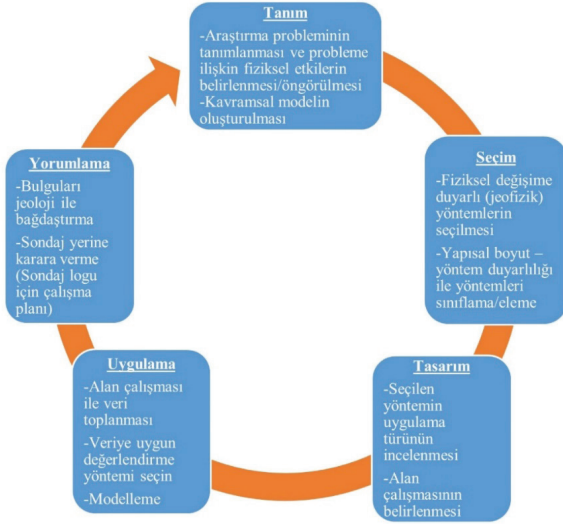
Tanım

-Araştırma probleminin tanımlanması ve probleme ilişkin fiziksel etkilerin belirlenmesi/öngörülmesi
-Kavramsal modelin oluşturulması

Seçim

-Fiziksel değişime duyarlı (jeofizik) yöntemlerin seçilmesi
-Yapısal boyut – yöntem duyarlılığı ile yöntemleri sınıflama/eleme

Tasarım

-Seçilen yöntemin uygulama türünün incelenmesi
-Alan çalışmasının belirlenmesi

Uygulama

-Alan çalışması ile veri toplanması
-Veriye uygun değerlendirme yöntemi seçin
-Modelleme

Yorumlama

-Bulguları jeoloji ile bağdaştırma
-Sondaj yerine karara verme (Sondaj logu için çalışma planı)